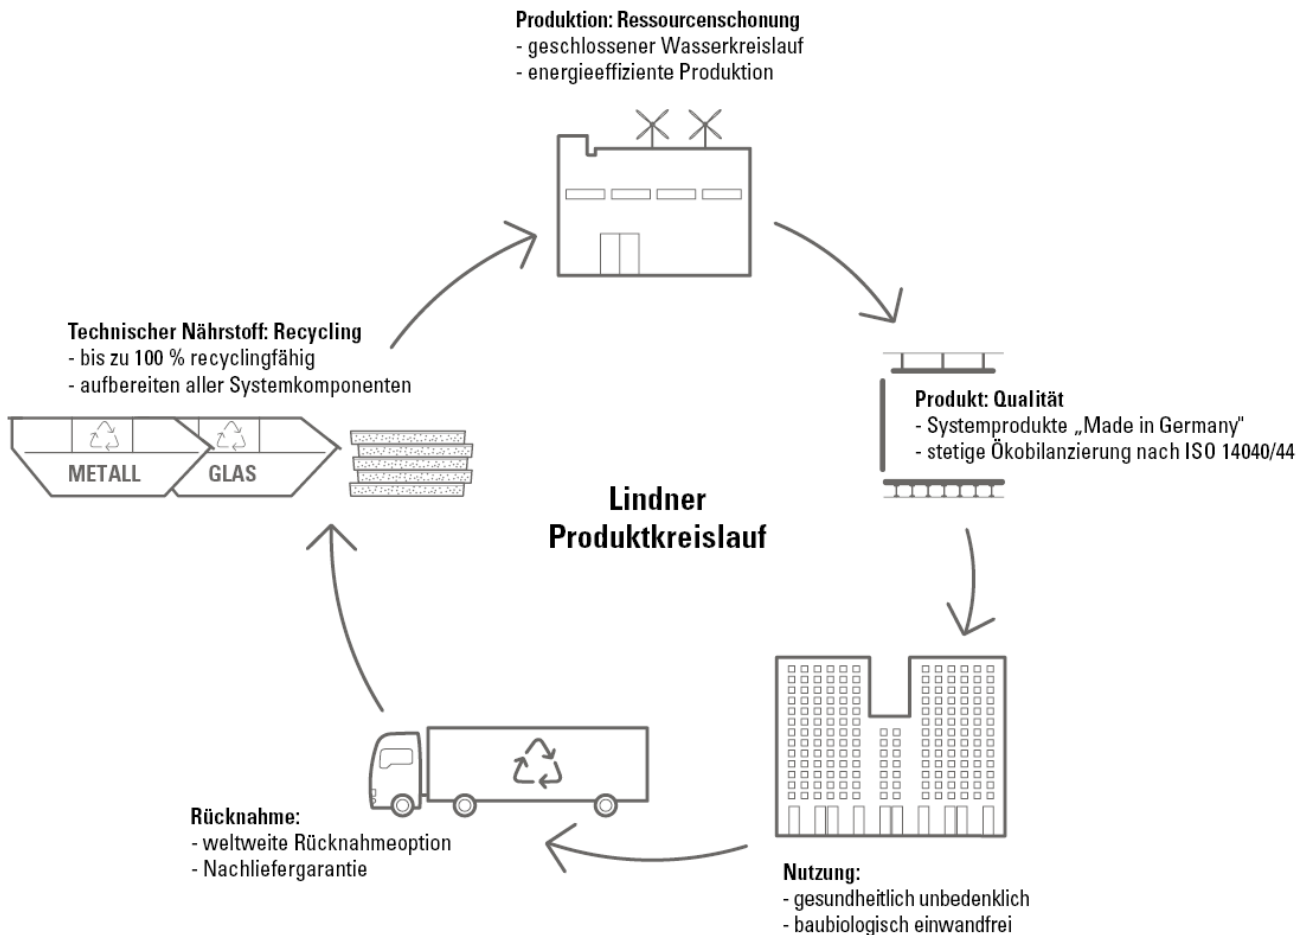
**Produktion: Ressourcenschonung**
- geschlossener Wasserkreislauf
- energieeffiziente Produktion

**Technischer Nährstoff: Recycling**
- bis zu 100 % recyclingfähig
- aufbereiten aller Systemkomponenten

METALL

GLAS

**Produkt: Qualität**
- Systemprodukte „Made in Germany"
- stetige Ökobilanzierung nach ISO 14040/44

**Lindner Produktkreislauf**

**Rücknahme:**
- weltweite Rücknahmeoption
- Nachliefergarantie

**Nutzung:**
- gesundheitlich unbedenklich
- baubiologisch einwandfrei